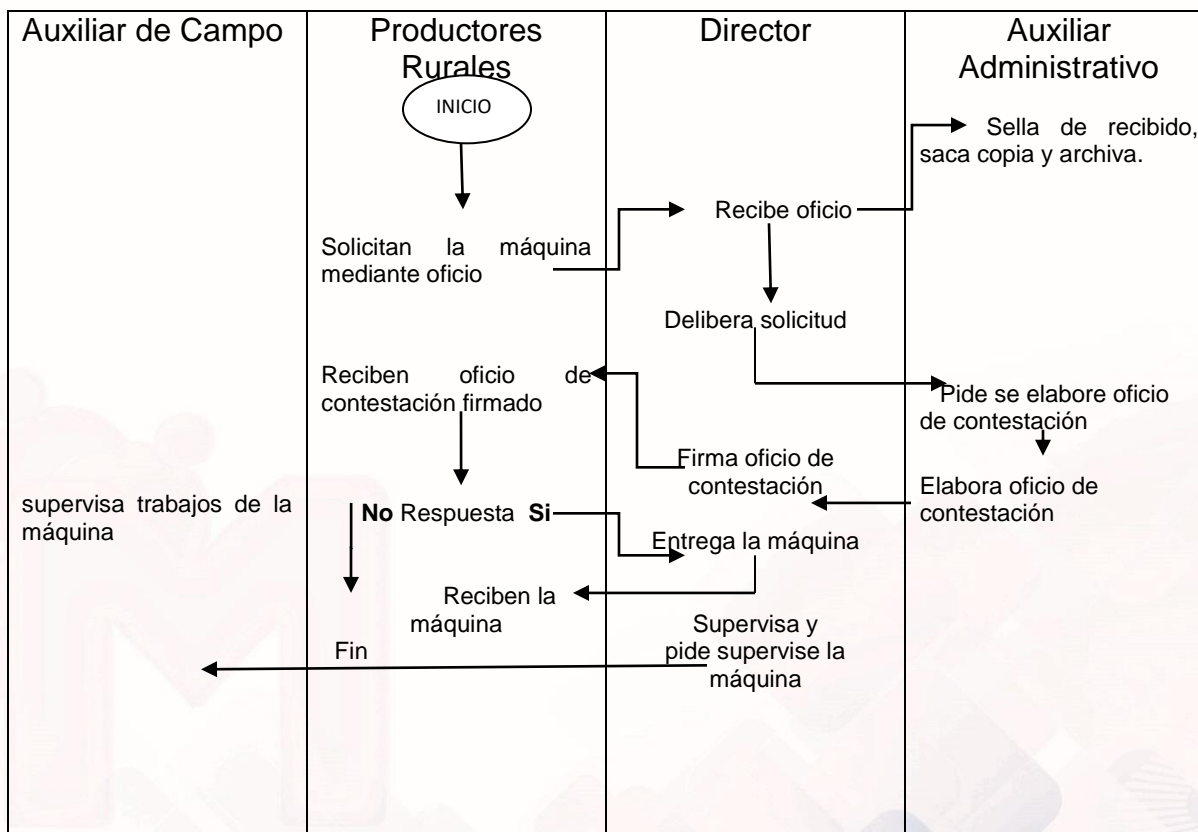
| Auxiliar de Campo | Productores Rurales | Director | Auxiliar Administrativo |
|---|---|---|---|
| | INICIO | | Sella de recibido, saca copia y archiva. |
| | Solicitan la máquina mediante oficio | Recibe oficio | |
| | | Delibera solicitud | |
| | Reciben oficio de contestación firmado | | Pide se elabore oficio de contestación |
| | | Firma oficio de contestación | Elabora oficio de contestación |
| supervisa trabajos de la máquina | **No** Respuesta **Si** | Entrega la máquina | |
| | Reciben la máquina | | |
| | Fin | Supervisa y pide supervise la máquina | |